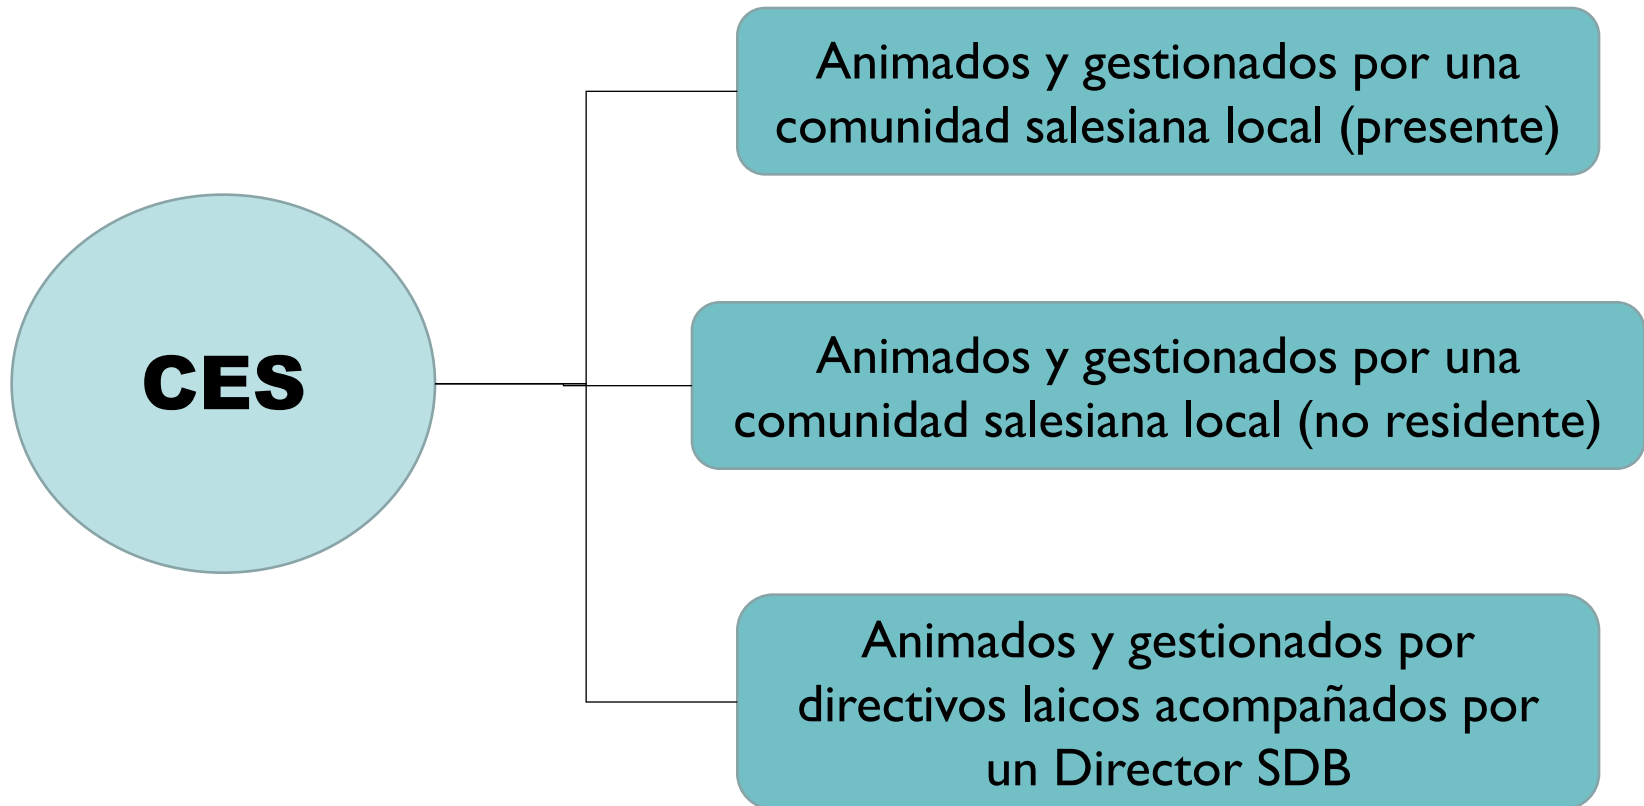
CES

Animados y gestionados por una comunidad salesiana local (presente)

Animados y gestionados por una comunidad salesiana local (no residente)

Animados y gestionados por directivos laicos acompañados por un Director SDB